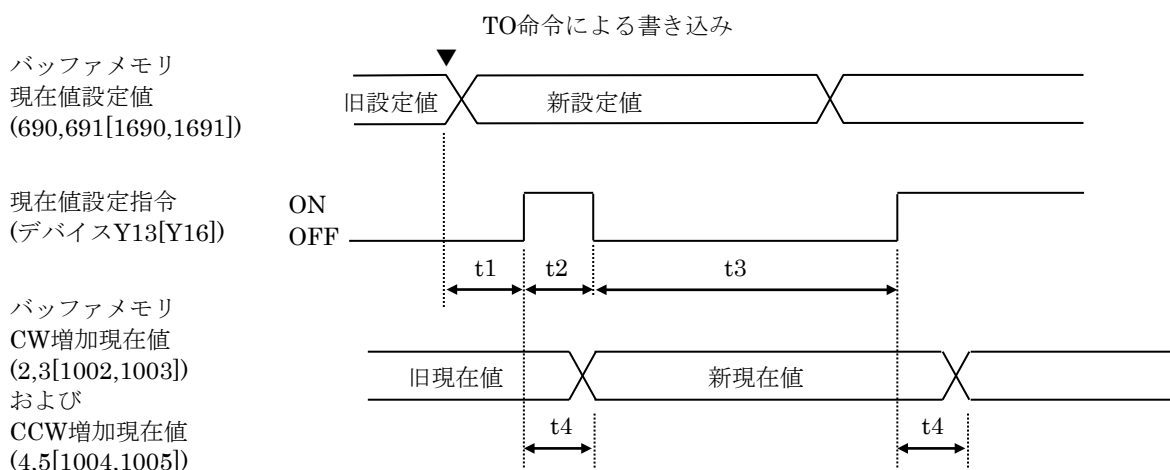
TO命令による書き込み

バッファメモリ
現在値設定値
(690,691[1690,1691])

旧設定値

新設定値

現在値設定指令
(デバイスY13[Y16])

ON
OFF

t1
t2
t3

バッファメモリ
CW増加現在値
(2,3[1002,1003])
および
CCW増加現在値
(4,5[1004,1005])

旧現在値

新現在値

t4
t4